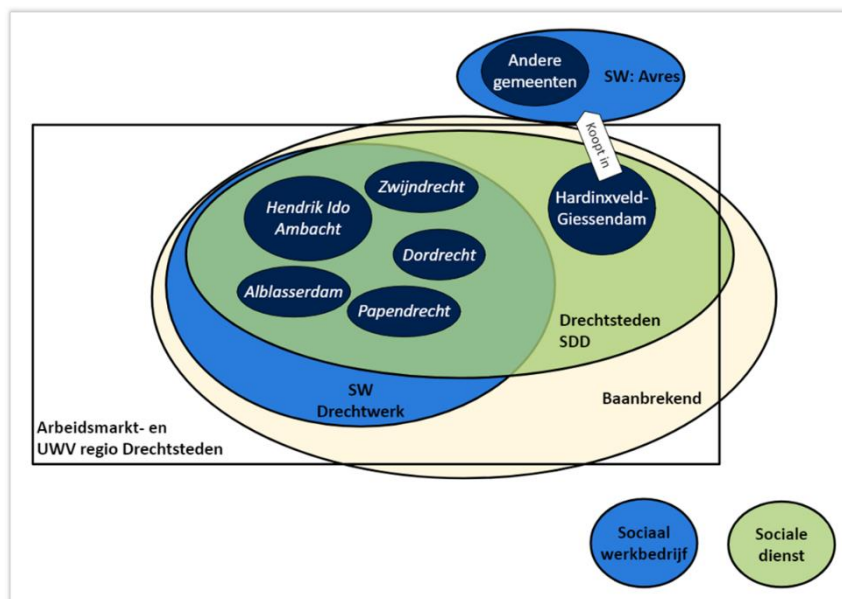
Andere gemeenten

SW: Avres

Koopt in

Hendrik Ido Ambacht

Zwijndrecht

Dordrecht

Alblasserdam

Papendrecht

Hardinxveld-Giessendam

Drechtsteden SDD

SW Drechtwerk

Baanbrekend

Arbeidsmarkt- en UWV regio Drechtsteden

Sociaal werkbedrijf

Sociale dienst